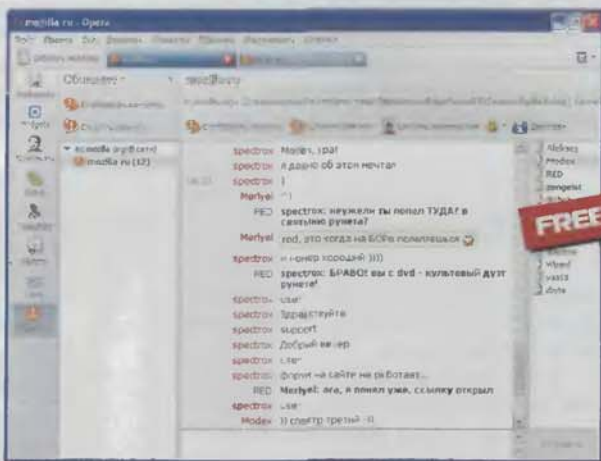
mozilla.ru - Opera
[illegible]
Общение
#mozilla.ru
mozilla.org (8 сети)
mozilla.ru (12)
spectrox Modex, ура!
spectrox я давно об этом мечтал
spectrox )
Merlyel ^^)
RED spectrox: неужели ты попал ТУДА? в сакральную рунета?
Merlyel red, это когда на БОРе пользоваться
spectrox и «онер хороший :)))
RED spectrox: БРАВО! вы с dvd - культовый дуэт рунета!
spectrox user
spectrox Здравствуйте
spectrox support
spectrox Добрый вечер
spectrox user
spectrox форум на сайте не работает...
RED Merlyel: ага, я понял уже, ссылку открыл
spectrox user
Modex )) спектр третий :-)
Aleksey
Modex
RED
zongeist
FREE
Wizard
yasta
dvte